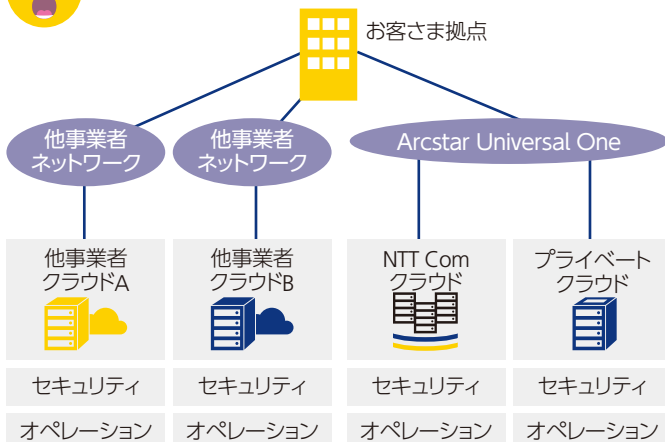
お客さま拠点

他事業者
ネットワーク

他事業者
ネットワーク

Arcstar Universal One

他事業者
クラウドA

他事業者
クラウドB

NTT Com
クラウド

プライベート
クラウド

セキュリティ

セキュリティ

セキュリティ

セキュリティ

オペレーション

オペレーション

オペレーション

オペレーション